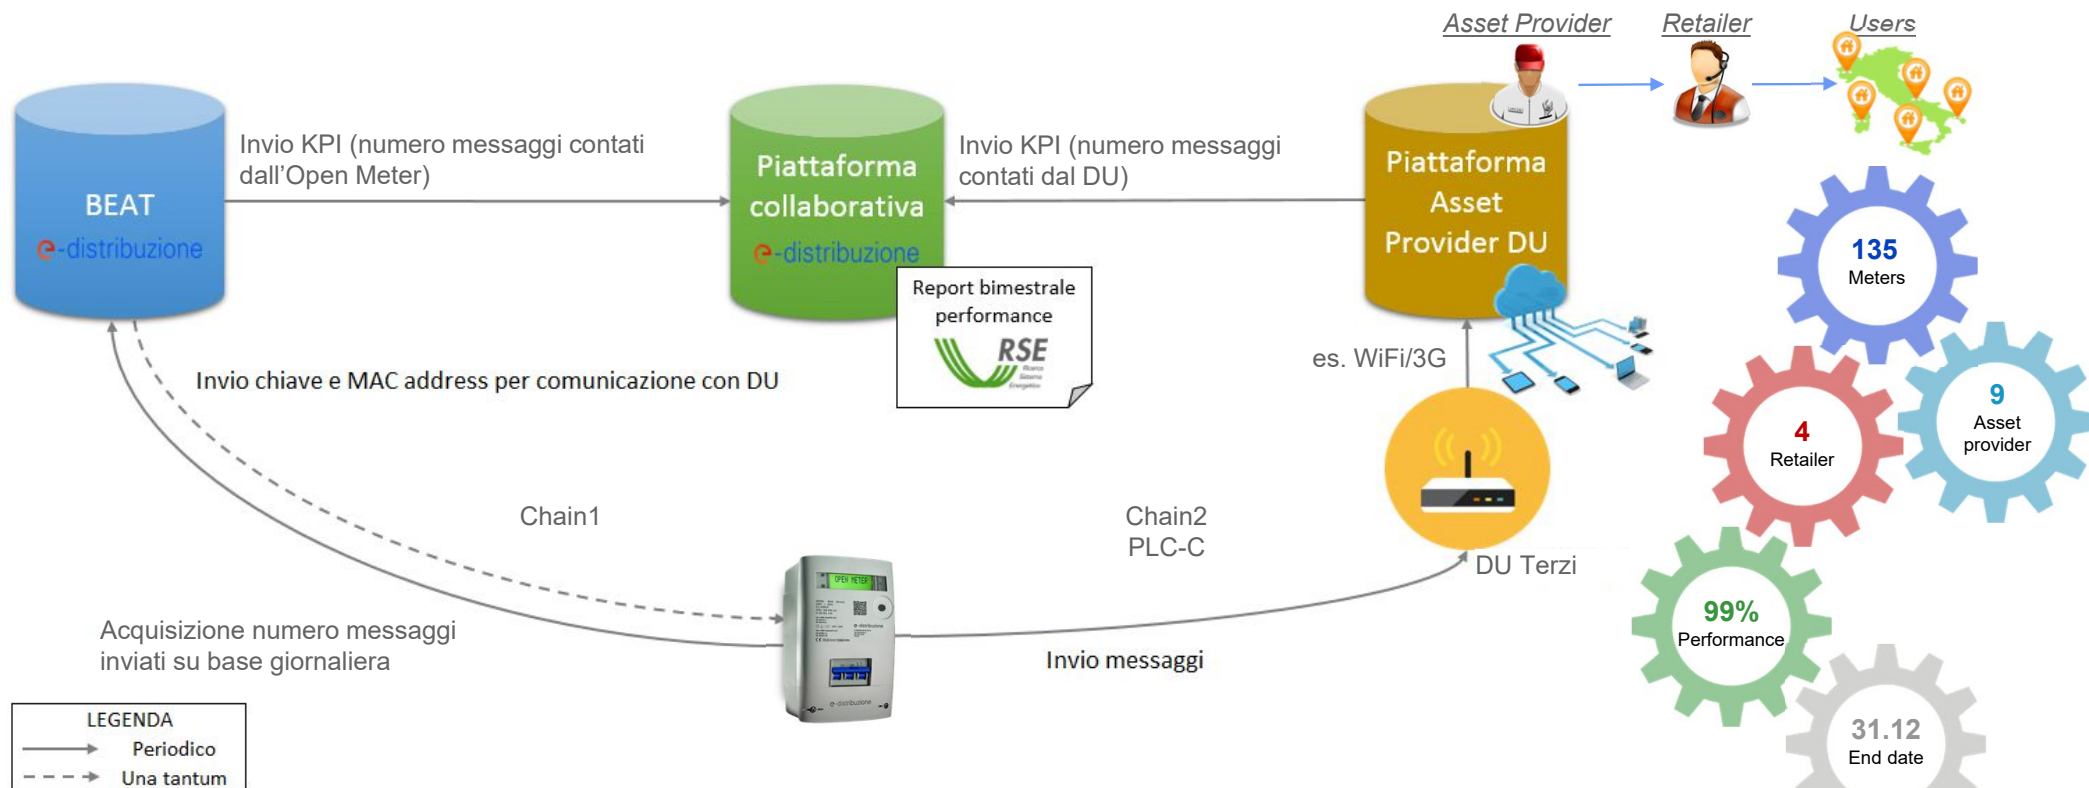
Asset Provider
Retailer
Users

BEAT
e-distribuzione

Invio KPI (numero messaggi contati dall'Open Meter)

Piattaforma collaborativa
e-distribuzione

Invio KPI (numero messaggi contati dal DU)

Piattaforma Asset Provider DU

Report bimestrale performance
RSE

135
Meters

Invio chiave e MAC address per comunicazione con DU

es. WiFi/3G

4
Retailer

9
Asset provider

Chain1

Chain2
PLC-C

DU Terzi

99%
Performance

Acquisizione numero messaggi inviati su base giornaliera

OPEN METER

Invio messaggi

31.12
End date

LEGENDA
Periodico
Una tantum